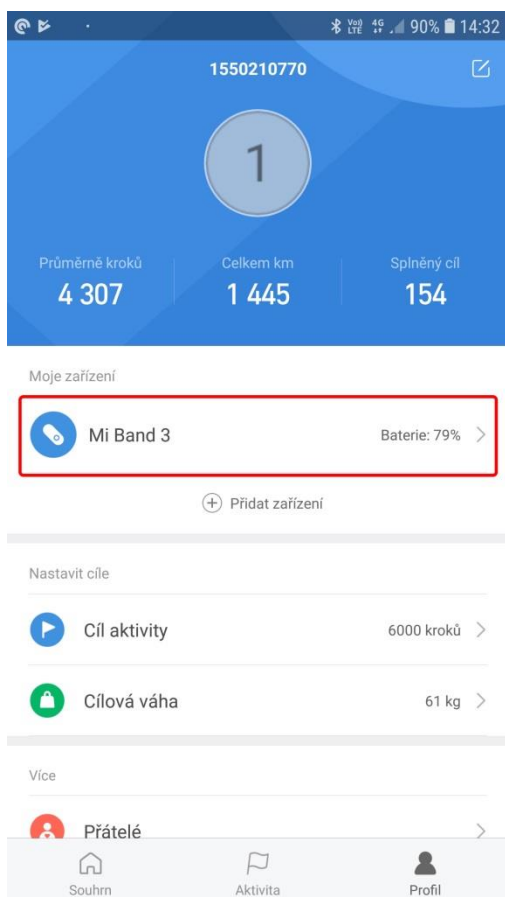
Vo) LTE 4G 90% 14:32

1550210770

1

Průměrně kroků
4 307

Celkem km
1 445

Splněný cíl
154

Moje zařízení

Mi Band 3
Baterie: 79% >

Přidat zařízení

Nastavit cíle

Cíl aktivity
6000 kroků >

Cílová váha
61 kg >

Více

Přátelé
>

Souhrn
Aktivita
Profil